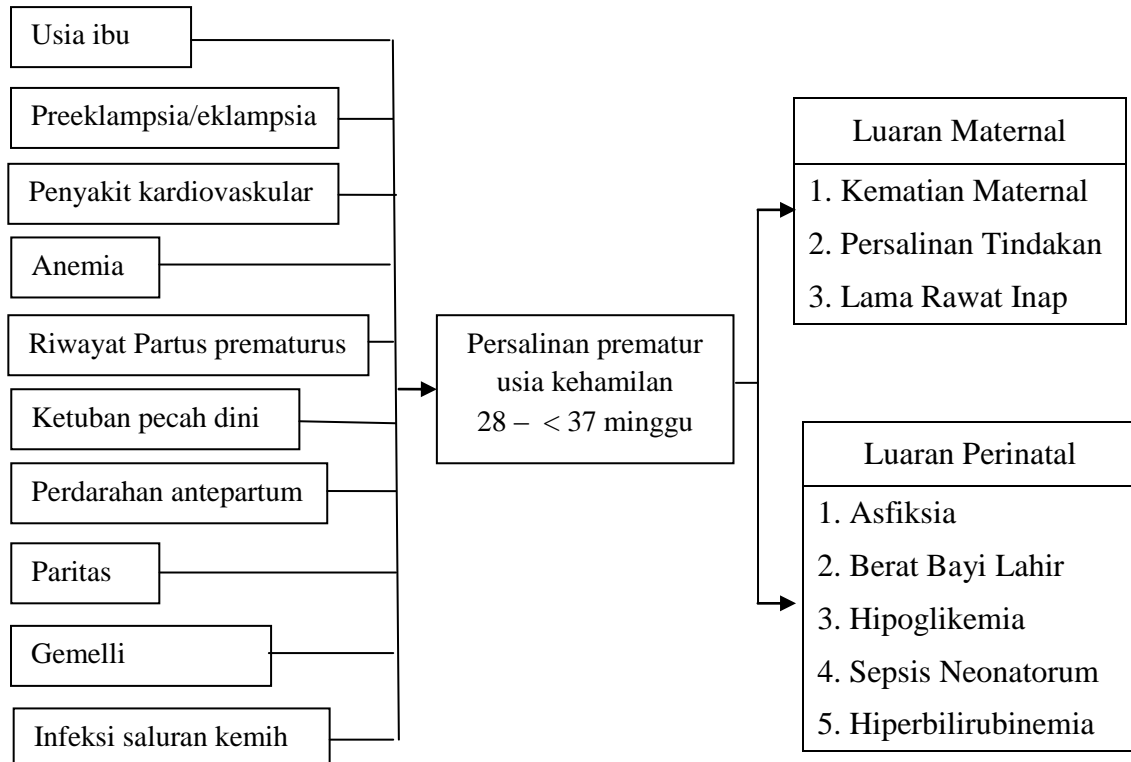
Usia ibu

Preeklampsia/eklampsia

Penyakit kardiovaskular

Anemia

Riwayat Partus prematurus

Ketuban pecah dini

Perdarahan antepartum

Paritas

Gemelli

Infeksi saluran kemih

Persalinan prematur usia kehamilan 28 – < 37 minggu

Luaran Maternal

1. Kematian Maternal
2. Persalinan Tindakan
3. Lama Rawat Inap

Luaran Perinatal

1. Asfiksia
2. Berat Bayi Lahir
3. Hipoglikemia
4. Sepsis Neonatorum
5. Hiperbilirubinemia